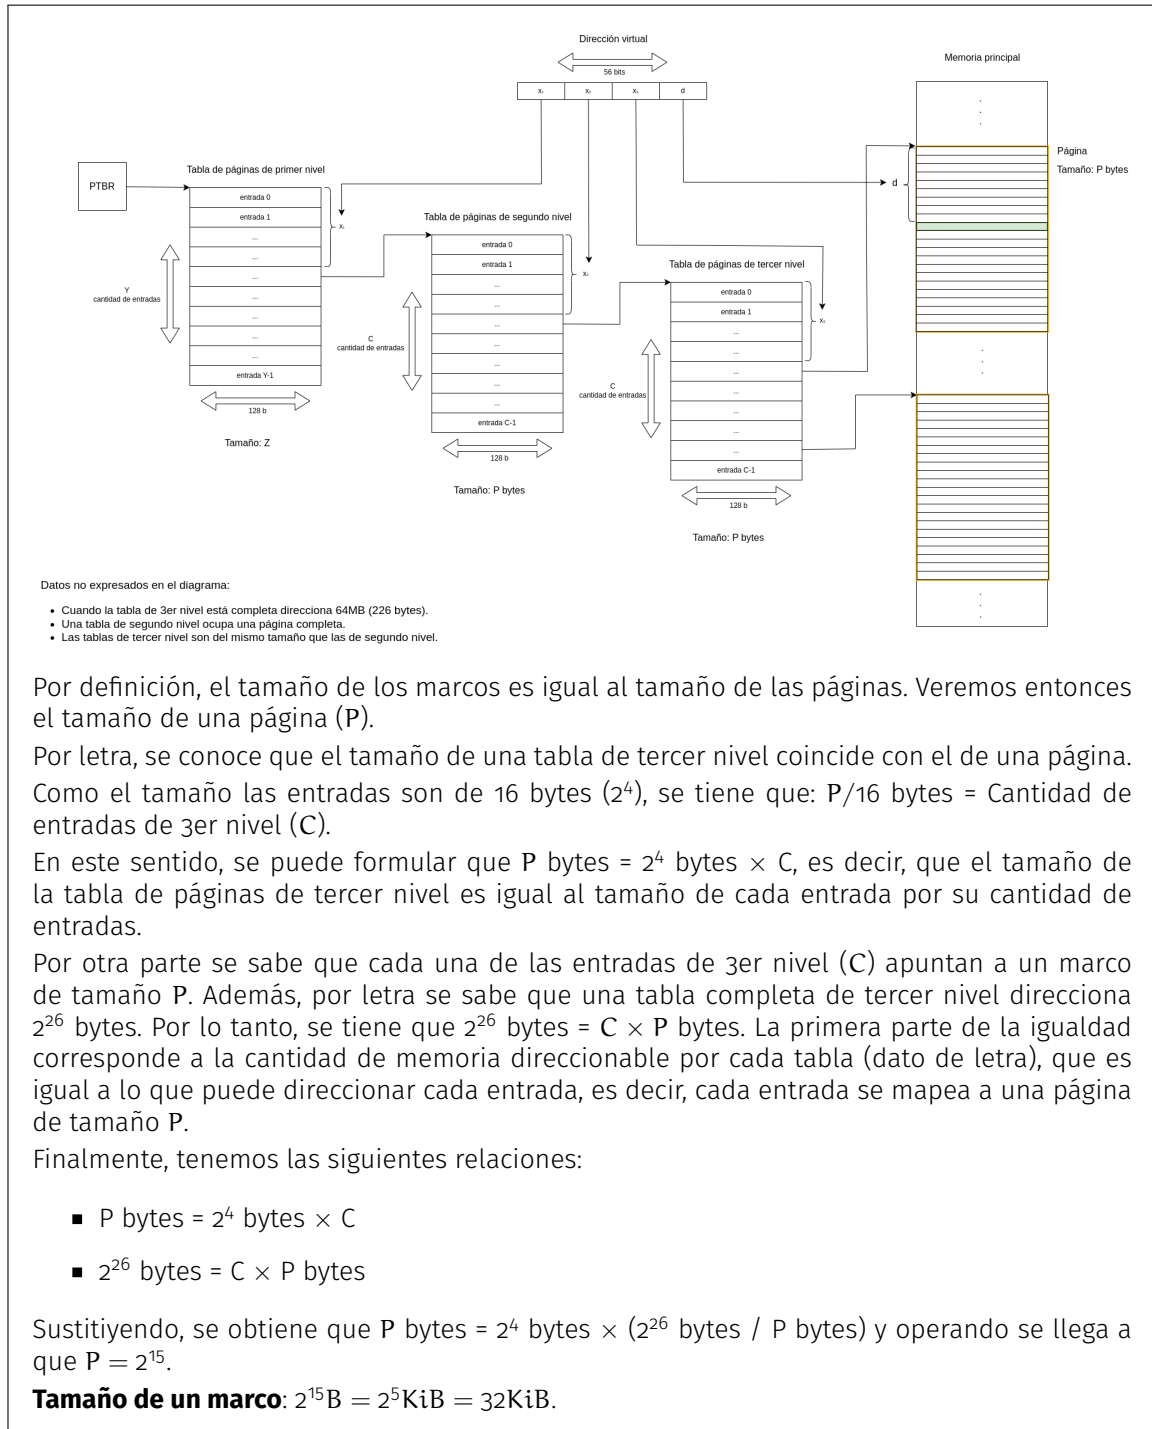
Dirección virtual

56 bits

| $x_1$ | $x_2$ | $x_3$ | d |
|---|---|---|---|

Memoria principal

PTBR

Tabla de páginas de primer nivel

entrada 0
entrada 1
...
...
...
...
...
...
...
entrada Y-1

$x_1$

Y
cantidad de entradas

128 b

Tamaño: Z

Tabla de páginas de segundo nivel

entrada 0
entrada 1
...
...
...
...
...
...
...
entrada C-1

$x_2$

C
cantidad de entradas

128 b

Tamaño: P bytes

Tabla de páginas de tercer nivel

entrada 0
entrada 1
...
...
...
...
...
...
...
entrada C-1

$x_3$

C
cantidad de entradas

128 b

Tamaño: P bytes

d

Página
Tamaño: P bytes

Datos no expresados en el diagrama:

• Cuando la tabla de 3er nivel está completa direcciona 64MB (226 bytes).
• Una tabla de segundo nivel ocupa una página completa.
• Las tablas de tercer nivel son del mismo tamaño que las de segundo nivel.

Por definición, el tamaño de los marcos es igual al tamaño de las páginas. Veremos entonces el tamaño de una página (P).

Por letra, se conoce que el tamaño de una tabla de tercer nivel coincide con el de una página. Como el tamaño las entradas son de 16 bytes ($2^4$), se tiene que: P/16 bytes = Cantidad de entradas de 3er nivel (C).

En este sentido, se puede formular que P bytes = $2^4$ bytes $\times$ C, es decir, que el tamaño de la tabla de páginas de tercer nivel es igual al tamaño de cada entrada por su cantidad de entradas.

Por otra parte se sabe que cada una de las entradas de 3er nivel (C) apuntan a un marco de tamaño P. Además, por letra se sabe que una tabla completa de tercer nivel direcciona $2^{26}$ bytes. Por lo tanto, se tiene que $2^{26}$ bytes = C $\times$ P bytes. La primera parte de la igualdad corresponde a la cantidad de memoria direccionable por cada tabla (dato de letra), que es igual a lo que puede direccionar cada entrada, es decir, cada entrada se mapea a una página de tamaño P.

Finalmente, tenemos las siguientes relaciones:

■ P bytes = $2^4$ bytes $\times$ C

■ $2^{26}$ bytes = C $\times$ P bytes

Sustitiyendo, se obtiene que P bytes = $2^4$ bytes $\times$ ($2^{26}$ bytes / P bytes) y operando se llega a que $P = 2^{15}$.

**Tamaño de un marco**: $2^{15}B = 2^5KiB = 32KiB$.